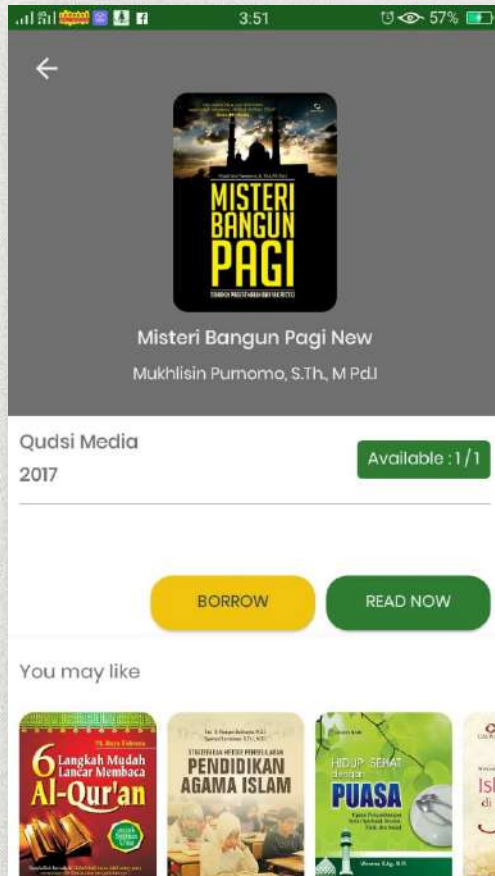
3:51 57%

MISTERI BANGUN PAGI

Misteri Bangun Pagi New

Mukhlisin Purnomo, S.Th., M Pd.I

Qudsi Media

2017

Available : 1/1

BORROW

READ NOW

You may like

6 Langkah Mudah Lancar Membaca Al-Qur'an

PENDIDIKAN AGAMA ISLAM

HIDUP SEHAT dengan PUASA

Isl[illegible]